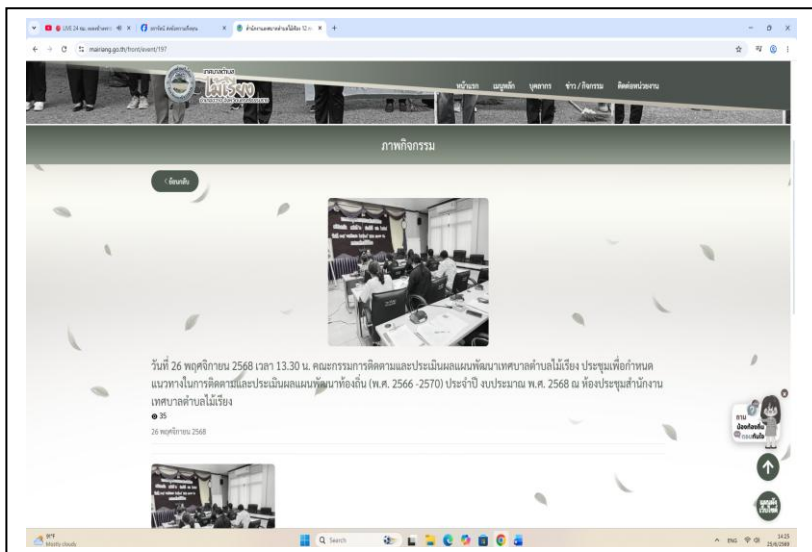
maireang.go.th/front/event/197

เทศบาลตำบล
ไม้เรียง

หน้าแรก เมนูหลัก บุคลากร ข่าว / กิจกรรม ติดต่อหน่วยงาน

ภาพกิจกรรม

< ย้อนกลับ

วันที่ 26 พฤศจิกายน 2568 เวลา 13.30 น. คณะกรรมการติดตามและประเมินผลแผนพัฒนาเทศบาลตำบลไม้เรียง ประชุมเพื่อกำหนดแนวทางในการติดตามและประเมินผลแผนพัฒนาท้องถิ่น (พ.ศ. 2566 -2570) ประจำปี งบประมาณ พ.ศ. 2568 ณ ห้องประชุมสำนักงานเทศบาลตำบลไม้เรียง

35

26 พฤศจิกายน 2568

Q Search

14:25